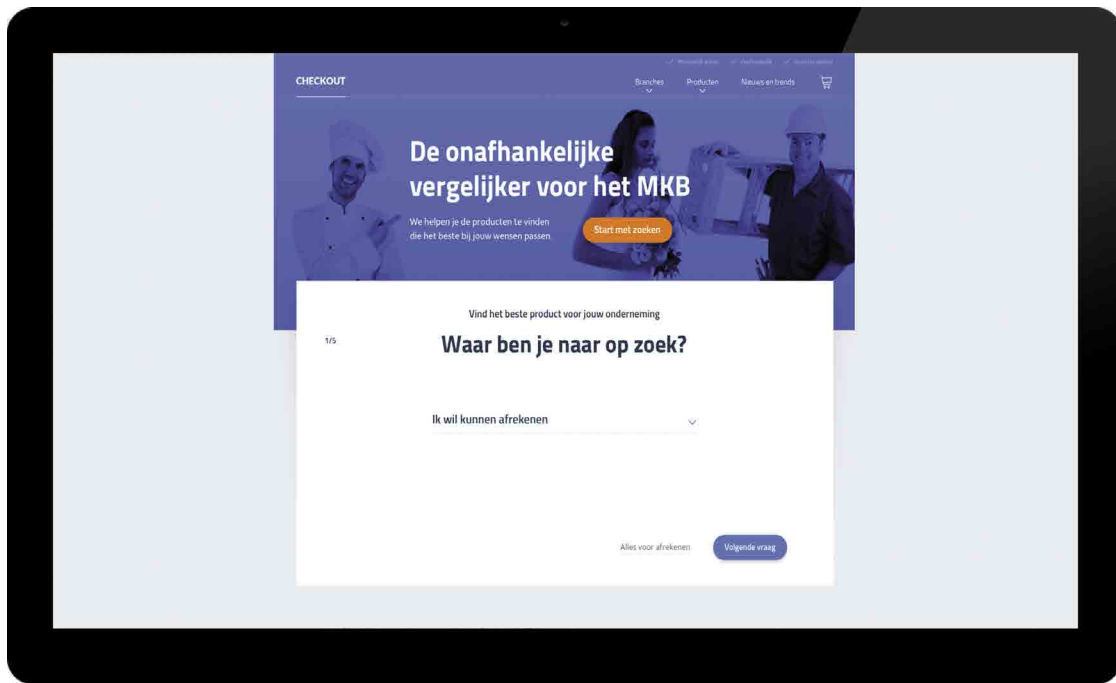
✓ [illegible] ✓ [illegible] ✓ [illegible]

CHECKOUT

Branches

Producten

Nieuws en trends

De onafhankelijke vergelijker voor het MKB

We helpen je de producten te vinden die het beste bij jouw wensen passen.

Start met zoeken

Vind het beste product voor jouw onderneming

1/5

Waar ben je naar op zoek?

Ik wil kunnen afrekenen

Alles voor afrekenen

Volgende vraag